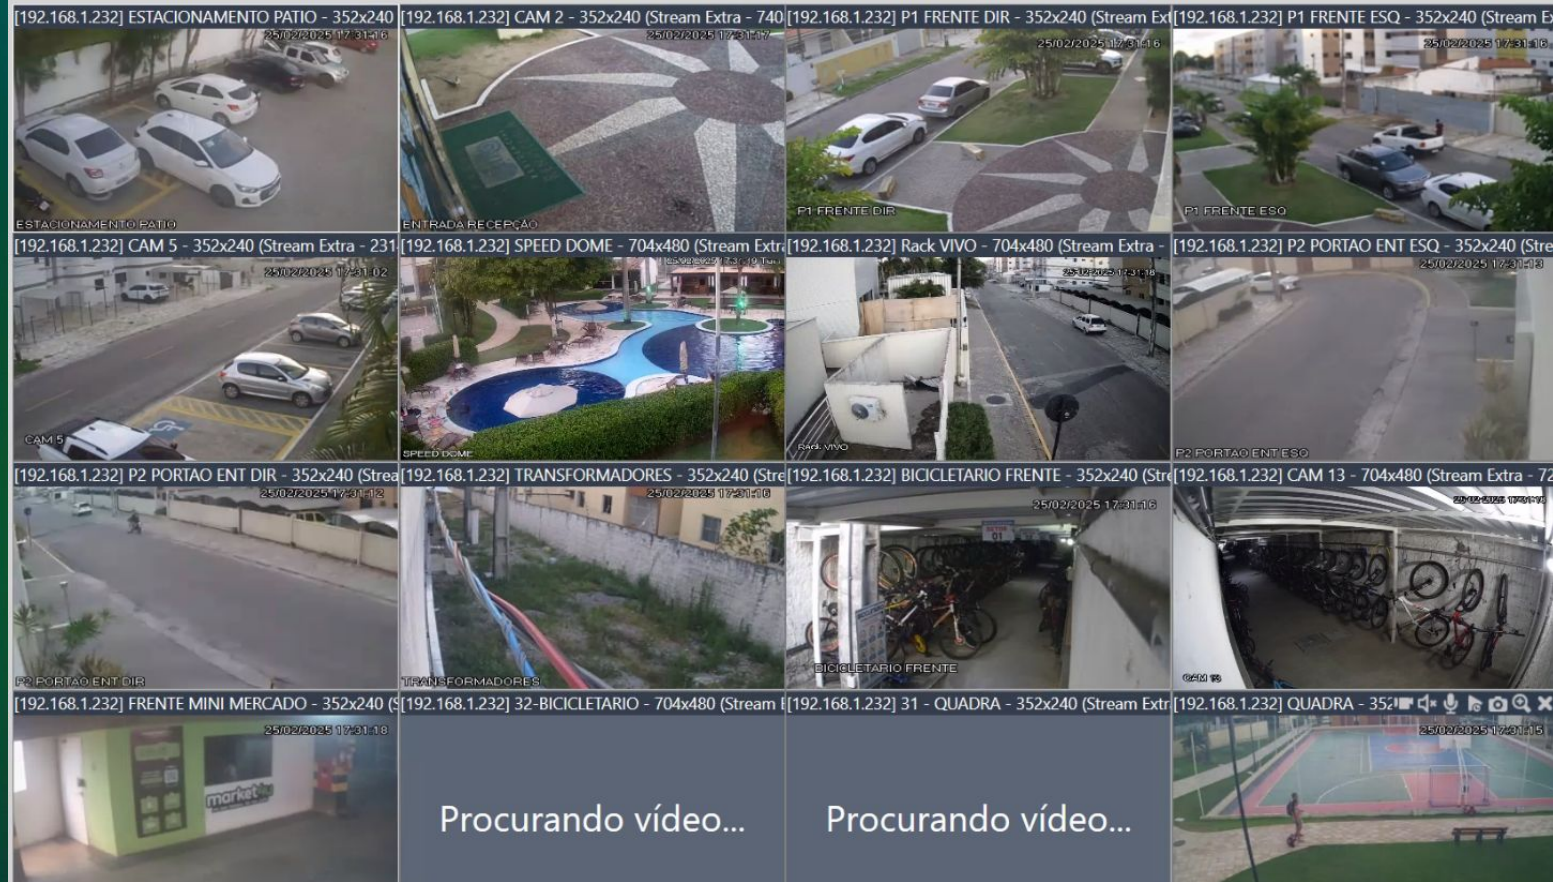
[192.168.1.232] ESTACIONAMENTO PATIO - 352x240
25/02/2025 17:31:16
ESTACIONAMENTO PATIO

[192.168.1.232] CAM 2 - 352x240 (Stream Extra - 740
25/02/2025 17:31:17
ENTRADA RECEPÇÃO

[192.168.1.232] P1 FRENTE DIR - 352x240 (Stream Ext
25/02/2025 17:31:16
P1 FRENTE DIR

[192.168.1.232] P1 FRENTE ESQ - 352x240 (Stream E
25/02/2025 17:31:16
P1 FRENTE ESQ

[192.168.1.232] CAM 5 - 352x240 (Stream Extra - 231
25/02/2025 17:31:02
CAM 5

[192.168.1.232] SPEED DOME - 704x480 (Stream Extra
25/02/2025 17:31:19 Tue
SPEED DOME

[192.168.1.232] Rack VIVO - 704x480 (Stream Extra -
25/02/2025 17:31:18
Rack VIVO

[192.168.1.232] P2 PORTAO ENT ESQ - 352x240 (Stre
25/02/2025 17:31:13
P2 PORTAO ENT ESQ

[192.168.1.232] P2 PORTAO ENT DIR - 352x240 (Strea
25/02/2025 17:31:12
P2 PORTAO ENT DIR

[192.168.1.232] TRANSFORMADORES - 352x240 (Stre
25/02/2025 17:31:16
TRANSFORMADORES

[192.168.1.232] BICICLETARIO FRENTE - 352x240 (Str
25/02/2025 17:31:16
SETOR 01
BICICLETARIO FRENTE

[192.168.1.232] CAM 13 - 704x480 (Stream Extra - 72
25/02/2025 17:31:16
CAM 13

[192.168.1.232] FRENTE MINI MERCADO - 352x240 (S
25/02/2025 17:31:18
market

[192.168.1.232] 32-BICICLETARIO - 704x480 (Stream E
Procurando vídeo...

[192.168.1.232] 31 - QUADRA - 352x240 (Stream Extr
Procurando vídeo...

[192.168.1.232] QUADRA - 35
25/02/2025 17:31:15